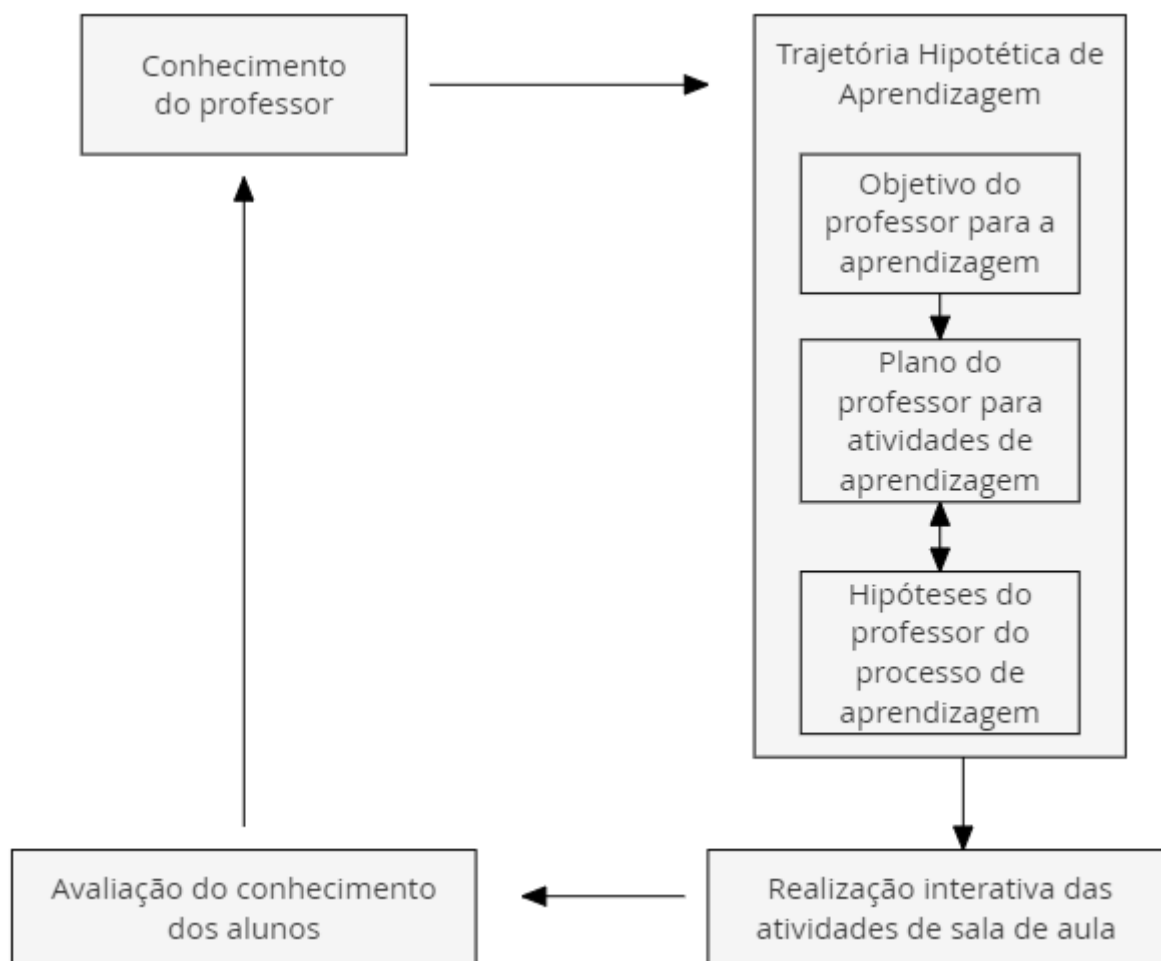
Conhecimento do professor

Trajetória Hipotética de Aprendizagem

Objetivo do professor para a aprendizagem

Plano do professor para atividades de aprendizagem

Hipóteses do professor do processo de aprendizagem

Avaliação do conhecimento dos alunos

Realização interativa das atividades de sala de aula